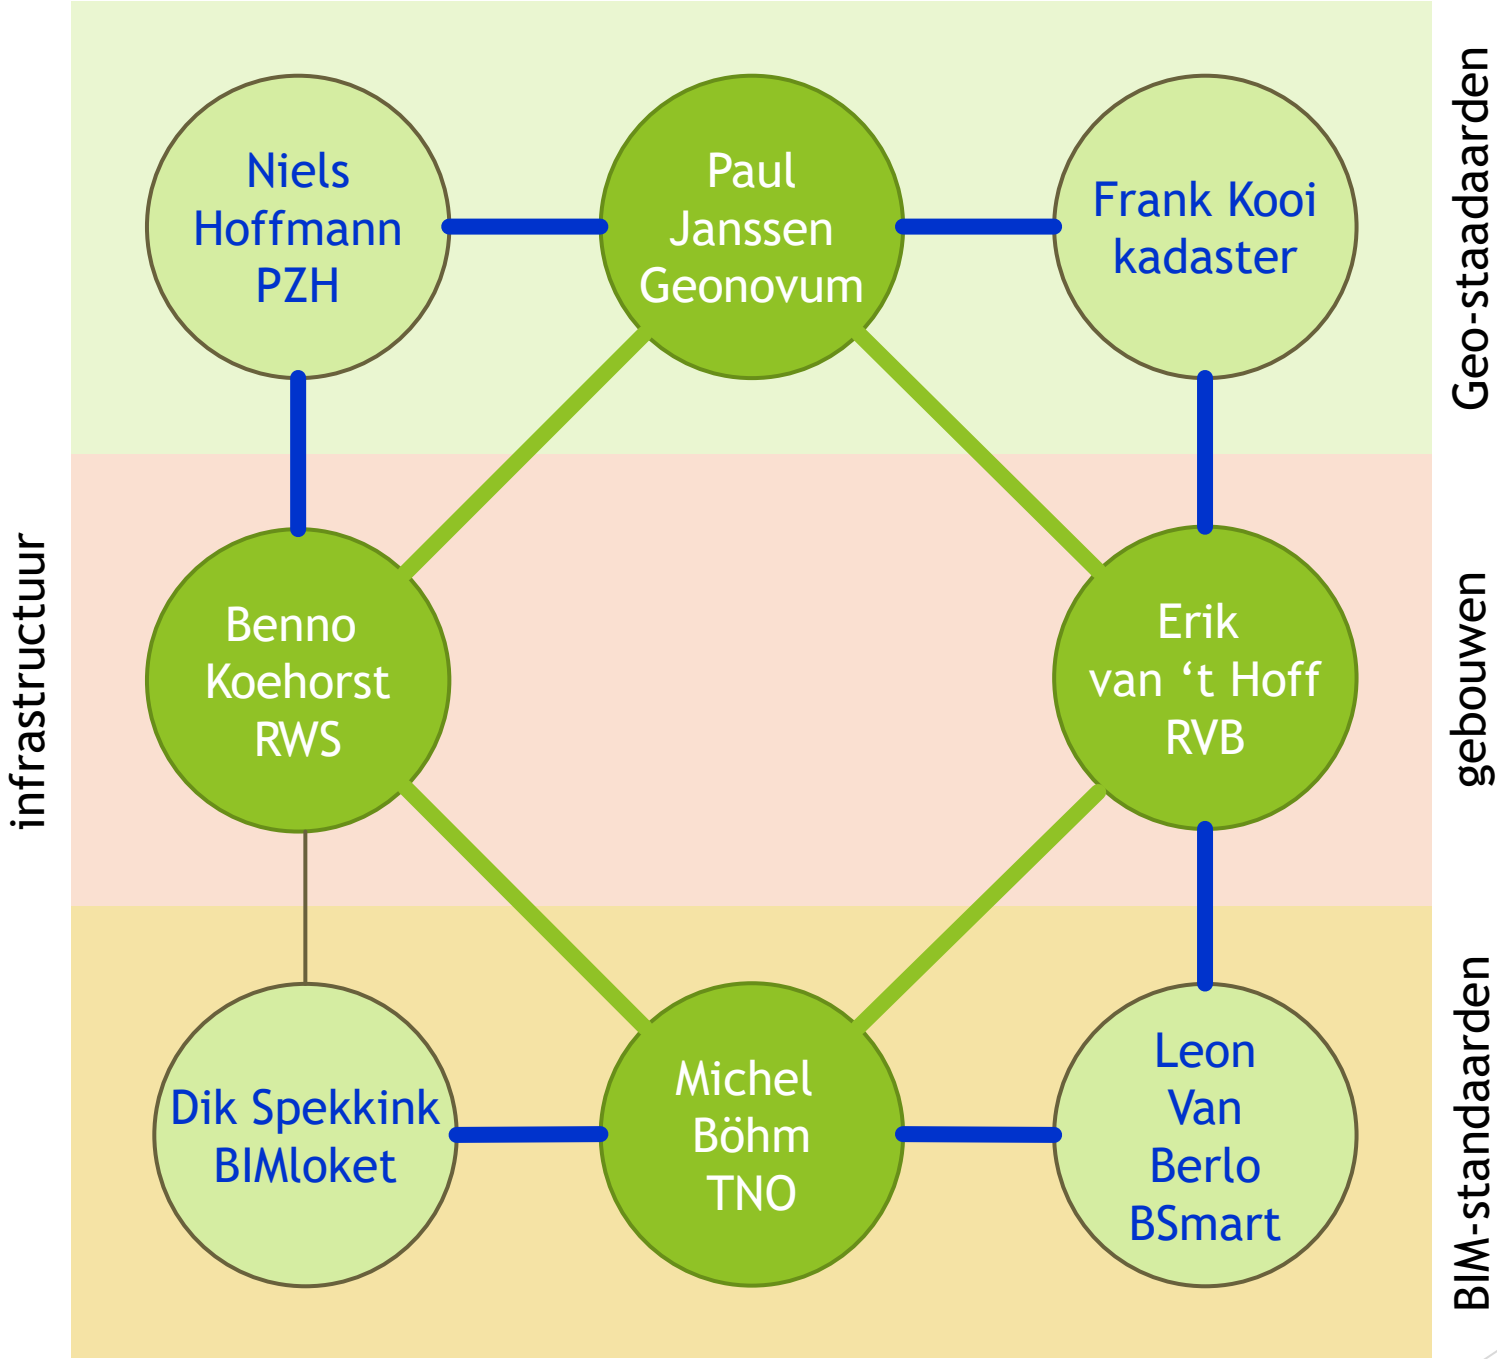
infrastructuur

Niels Hoffmann PZH

Paul Janssen Geonovum

Frank Kooi kadaster

Geo-staadaarden

Benno Koehorst RWS

Erik van ‘t Hoff RVB

gebouwen

Dik Spekkink BIMloket

Michel Böhm TNO

Leon Van Berlo BSmart

BIM-standaarden